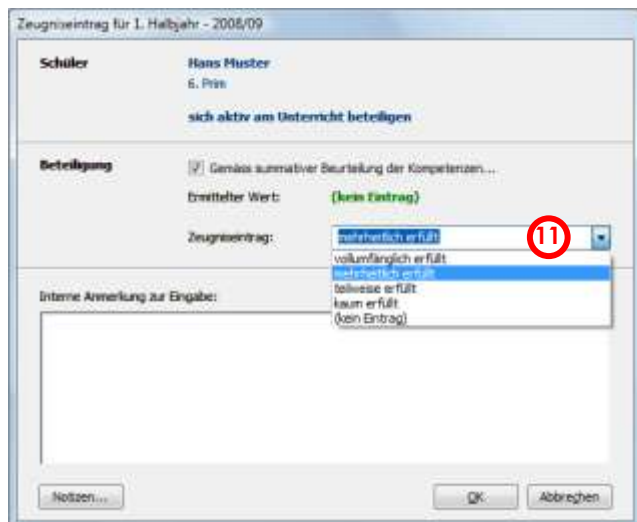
Zeugniseintrag für 1. Halbjahr - 2008/09

Schüler

Hans Muster
6. Prim

sich aktiv am Unterricht beteiligen

Beteiligung

Gemäss summativer Beurteilung der Kompetenzen...

Ermittelter Wert:

(kein Eintrag)

Zeugniseintrag:

mehrheitlich erfüllt

11

vollumfänglich erfüllt
mehrheitlich erfüllt
teilweise erfüllt
kaum erfüllt
(kein Eintrag)

Interne Anmerkung zur Eingabe:

Notizen...

OK

Abbrechen